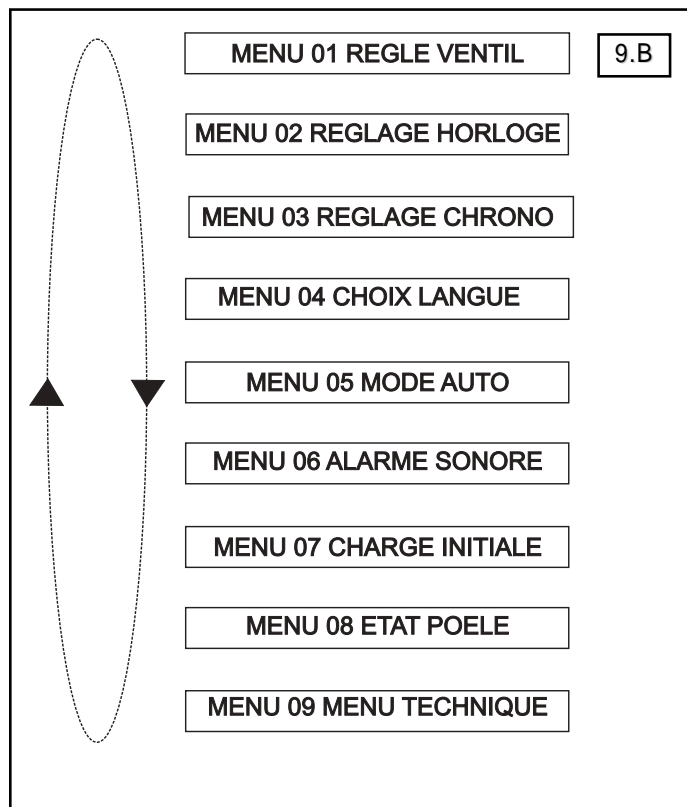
MENU 01 REGLE VENTIL

9.B

MENU 02 REGLAGE HORLOGE

MENU 03 REGLAGE CHRONO

MENU 04 CHOIX LANGUE

MENU 05 MODE AUTO

MENU 06 ALARME SONORE

MENU 07 CHARGE INITIALE

MENU 08 ETAT POELE

MENU 09 MENU TECHNIQUE